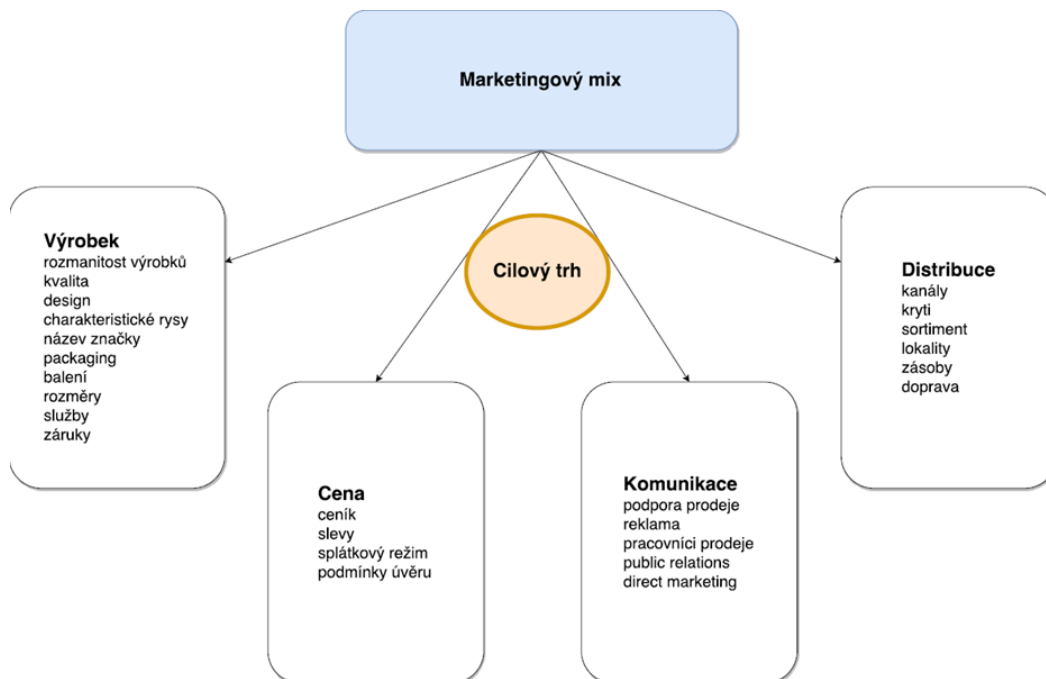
Marketingový mix

Cílový trh

Výrobek
rozmanitost výrobků
kvalita
design
charakteristické rysy
název značky
packaging
balení
rozměry
služby
záruky

Cena
ceník
slevy
splátkový režim
podmínky úvěru

Komunikace
podpora prodeje
reklama
pracovníci prodeje
public relations
direct marketing

Distribuce
kanály
kryti
sortiment
lokality
zásoby
doprava